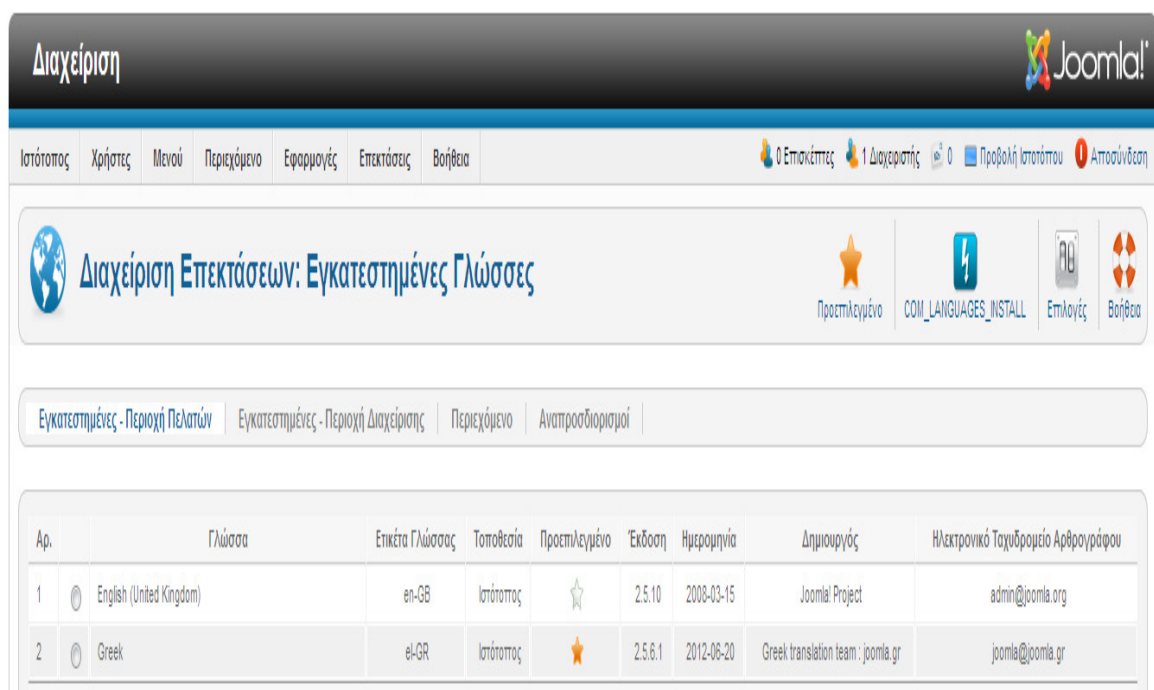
Διαχείριση

Joomla!

Ιστότοπος Χρήστες Μενού Περιεχόμενο Εφαρμογές Επεκτάσεις Βοήθεια

0 Επισκέπτες 1 Διαχειριστής 0 Προβολή Ιστοτόπου Αποσύνδεση

Διαχείριση Επεκτάσεων: Εγκατεστημένες Γλώσσες

Προεπιλεγμένο COM_LANGUAGES_INSTALL Επιλογές Βοήθεια

Εγκατεστημένες - Περιοχή Πελατών Εγκατεστημένες - Περιοχή Διαχείρισης Περιεχόμενο Αναπροσδιορισμοί

| Αρ. | | Γλώσσα | Ετικέτα Γλώσσας | Τοποθεσία | Προεπιλεγμένο | Έκδοση | Ημερομηνία | Δημιουργός | Ηλεκτρονικό Ταχυδρομείο Αρθρογράφου |
|---|---|---|---|---|---|---|---|---|---|
| 1 | | English (United Kingdom) | en-GB | Ιστότοπος | | 2.5.10 | 2008-03-15 | Joomla! Project | admin@joomla.org |
| 2 | | Greek | el-GR | Ιστότοπος | | 2.5.6.1 | 2012-06-20 | Greek translation team : joomla.gr | joomla@joomla.gr |